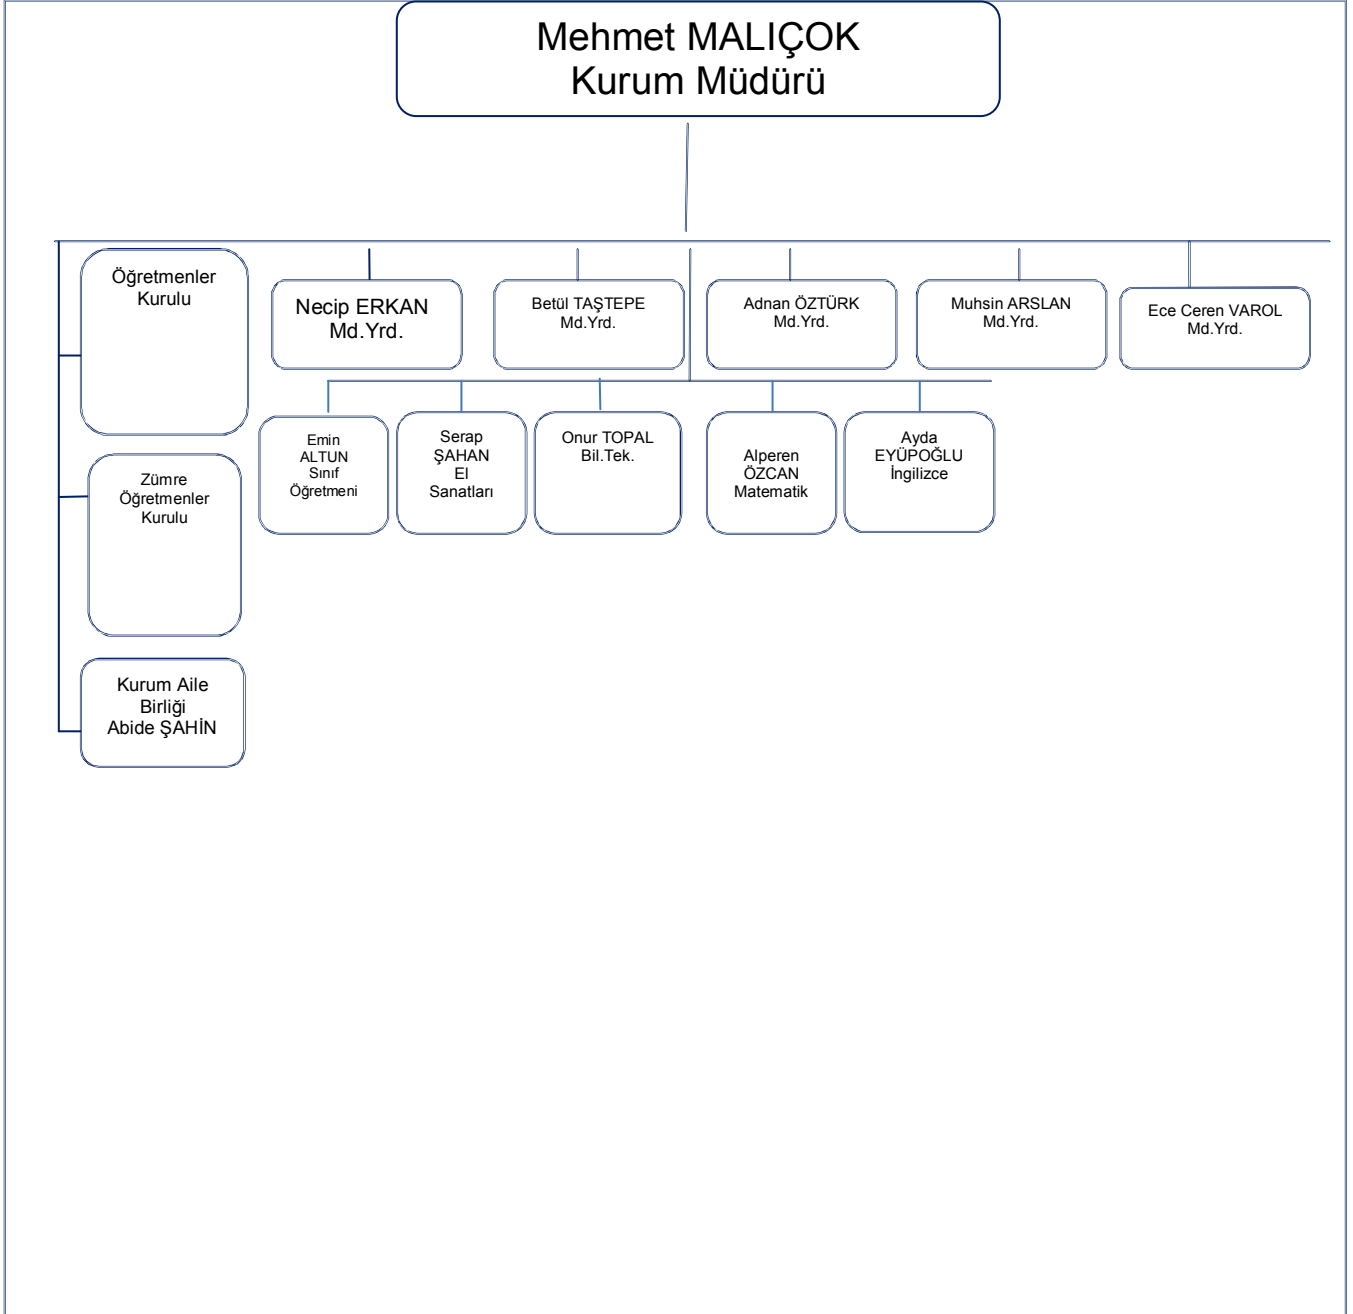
Mehmet MALIÇOK
Kurum Müdürü

Öğretmenler Kurulu

Necip ERKAN Md.Yrd.

Betül TAŞTEPE Md.Yrd.

Adnan ÖZTÜRK Md.Yrd.

Muhsin ARSLAN Md.Yrd.

Ece Ceren VAROL Md.Yrd.

Emin ALTUN Sınıf Öğretmeni

Serap ŞAHAN El Sanatları

Onur TOPAL Bil.Tek.

Alperen ÖZCAN Matematik

Ayda EYÜPOĞLU İngilizce

Zümre Öğretmenler Kurulu

Kurum Aile Birliği Abide ŞAHİN